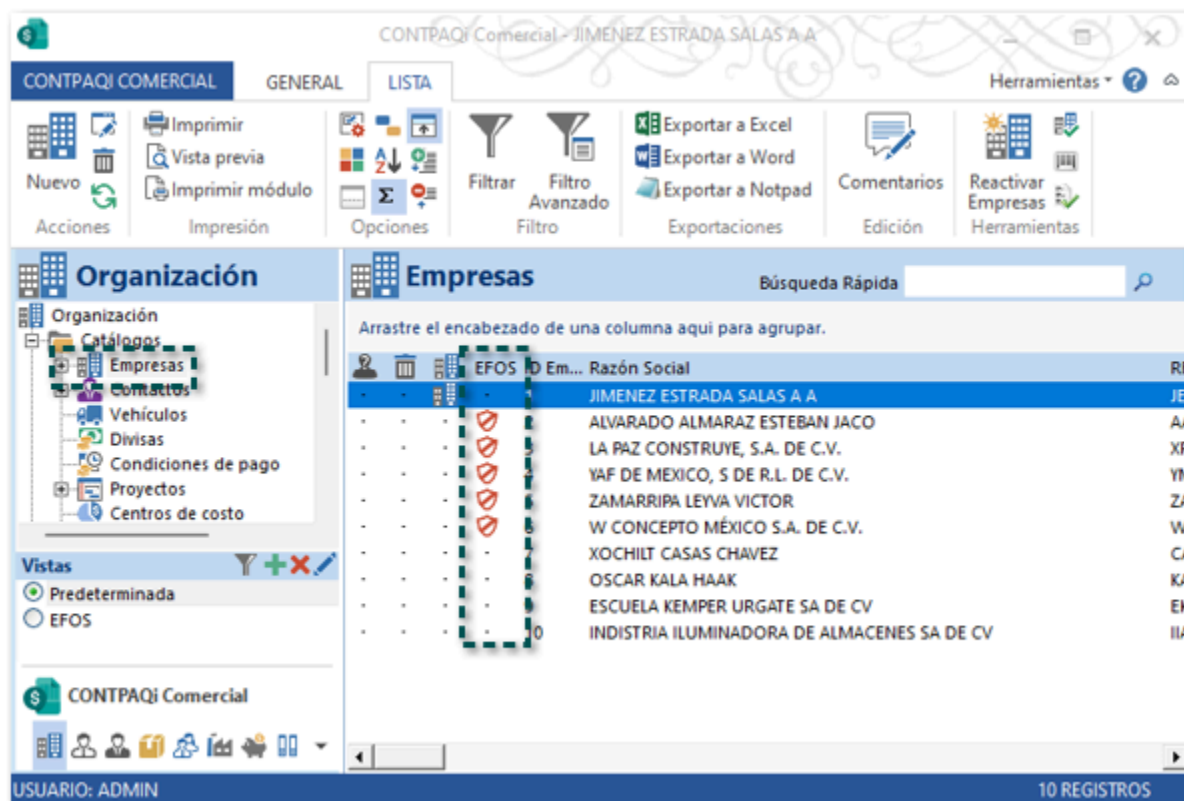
CONTPAQi Comercial - JIMENEZ ESTRADA SALAS A A

CONTPAQi COMERCIAL GENERAL LISTA Herramientas

Nuevo
Acciones

Imprimir
Vista previa
Imprimir módulo
Impresión

Opciones

Filtrar Filtro Avanzado
Filtro

Exportar a Excel
Exportar a Word
Exportar a Notpad
Exportaciones

Comentarios
Edición

Reactivar Empresas
Herramientas

Organización

Organización
Catálogos
Empresas
Contactos
Vehículos
Divisas
Condiciones de pago
Proyectos
Centros de costo

Vistas
Predeterminada
EFOS

CONTPAQi Comercial

Empresas

Búsqueda Rápida

Arrastre el encabezado de una columna aqui para agrupar.

| EFOS | ID Em... | Razón Social | R |
|---|---|---|---|
| · | 1 | JIMENEZ ESTRADA SALAS A A | JE |
| | 2 | ALVARADO ALMARAZ ESTEBAN JACO | AA |
| | 3 | LA PAZ CONSTRUYE, S.A. DE C.V. | XF |
| | 4 | YAF DE MEXICO, S DE R.L. DE C.V. | YN |
| | 5 | ZAMARRIPA LEYVA VICTOR | ZA |
| | 6 | W CONCEPTO MÉXICO S.A. DE C.V. | W |
| · | 7 | XOCHILT CASAS CHAVEZ | CA |
| · | 8 | OSCAR KALA HAAK | KA |
| · | 9 | ESCUELA KEMPER URGATE SA DE CV | EK |
| · | 10 | INDISTRIA ILUMINADORA DE ALMACENES SA DE CV | IIA |

USUARIO: ADMIN
10 REGISTROS